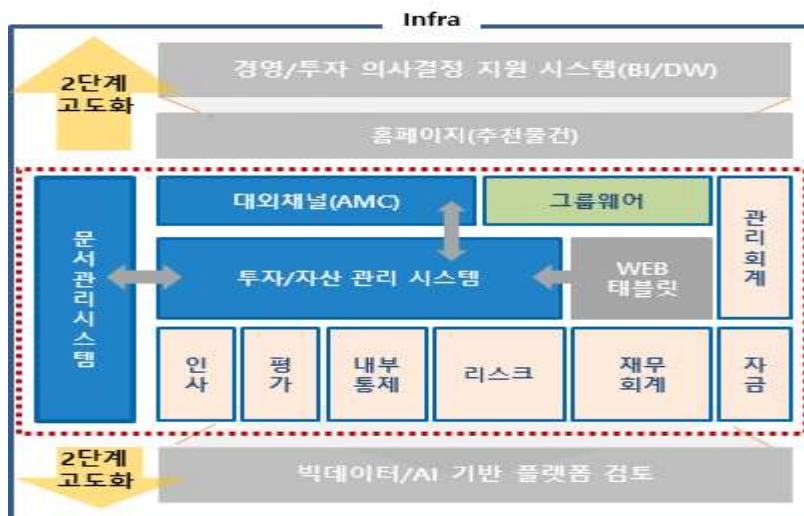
Infra

2단계 고도화

경영/투자 의사결정 지원 시스템(BI/DW)

홈페이지(추천물건)

문서관리시스템

대외채널(AMC)

그룹웨어

관리회계

투자/자산 관리 시스템

WEB 태블릿

인사

평가

내부통제

리스크

재무회계

자금

2단계 고도화

빅데이터/AI 기반 플랫폼 검토